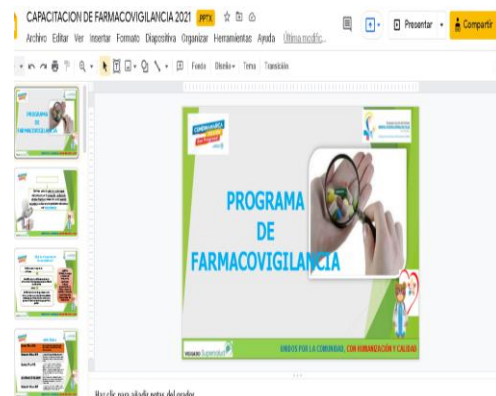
CAPACITACION DE FARMACOVIGILANCIA 2021 .PPTX

Archivo Editar Ver Insertar Formato Diapositiva Organizar Herramientas Ayuda Última modific...

Presentar

Compartir

Fondo Diseño Tema Transición

PROGRAMA DE FARMACOVIGILANCIA

UNIDOS POR LA COMUNIDAD, CON HUMANIZACIÓN Y CALIDAD

VIGILADO Supersalud

Haz clic para añadir notas del orador